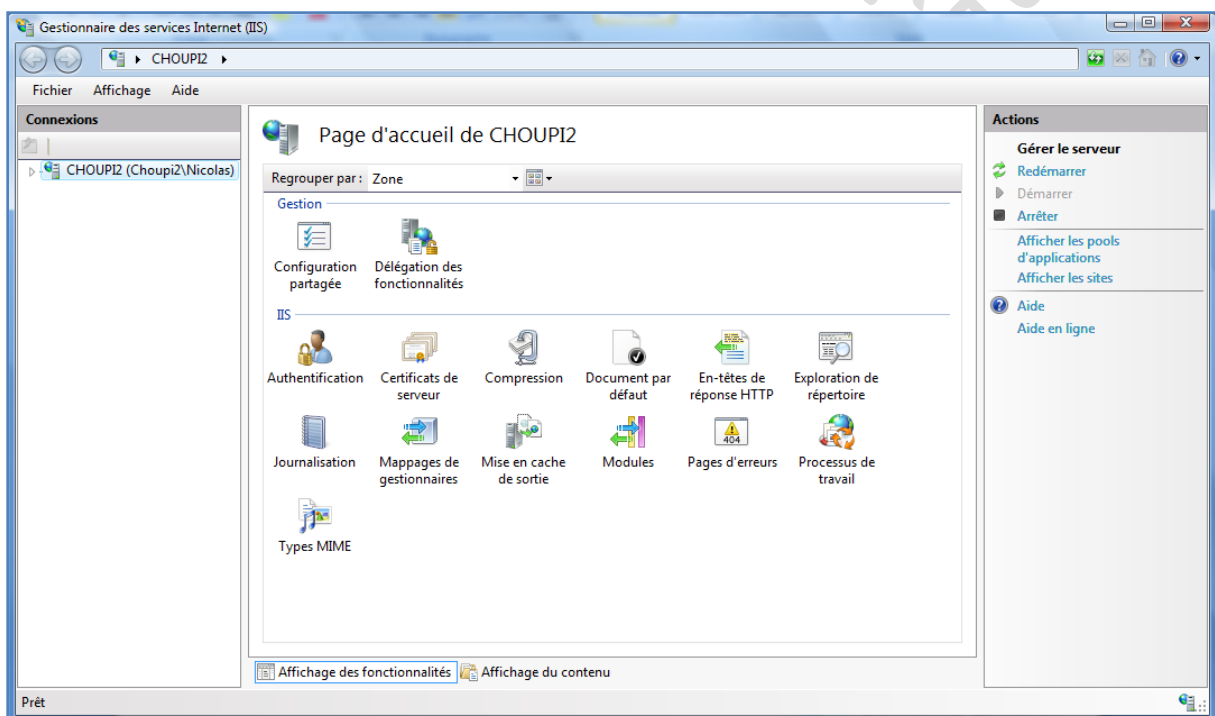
Gestionnaire des services Internet (IIS)

▸ CHOUPI2 ▸

Fichier Affichage Aide

Connexions

CHOUPI2 (Choupi2\Nicolas)

Page d'accueil de CHOUPI2

Regrouper par : Zone

Gestion

Configuration partagée

Délégation des fonctionnalités

IIS

Authentification

Certificats de serveur

Compression

Document par défaut

En-têtes de réponse HTTP

Exploration de répertoire

Journalisation

Mappages de gestionnaires

Mise en cache de sortie

Modules

Pages d'erreurs

Processus de travail

Types MIME

Affichage des fonctionnalités

Affichage du contenu

Actions

Gérer le serveur

Redémarrer

Démarrer

Arrêter

Afficher les pools d'applications

Afficher les sites

Aide

Aide en ligne

Prêt